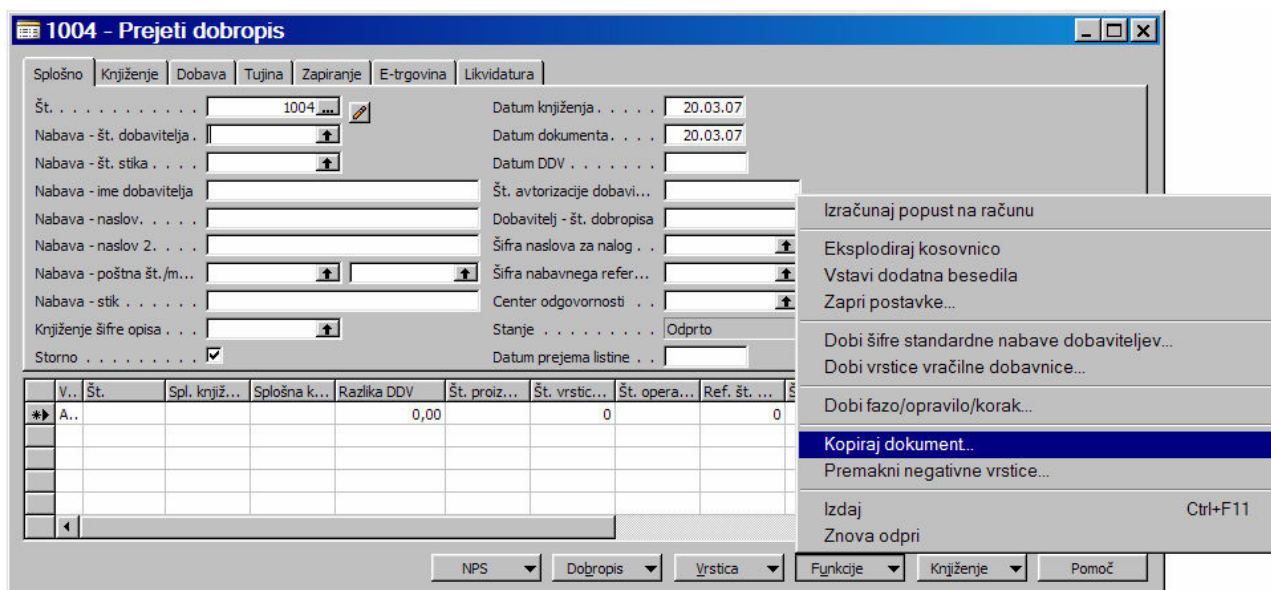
1004 - Prejeti dobropis

Splošno | Knjiženje | Dobava | Tujina | Zapiranje | E-trgovina | Likvidatura

Št. . . . . . . . . . . . . 1004
Nabava - št. dobavitelja .
Nabava - št. stika . . . .
Nabava - ime dobavitelja
Nabava - naslov. . . . .
Nabava - naslov 2. . . .
Nabava - poštna št./m...
Nabava - stik . . . . . .
Knjiženje šifre opisa . . .
Storno . . . . . . . . . ☑

Datum knjiženja . . . . . 20.03.07
Datum dokumenta. . . . 20.03.07
Datum DDV . . . . . . .
Št. avtorizacije dobavi...
Dobavitelj - št. dobropisa
Šifra naslova za nalog . .
Šifra nabavnega refer...
Center odgovornosti . .
Stanje . . . . . . . . . Odprto
Datum prejema listine . .

| | V... | Št. | Spl. knjiž... | Splošna k... | Razlika DDV | Št. proiz... | Št. vrstic... | Št. opera... | Ref. št. ... |
|---|---|---|---|---|---|---|---|---|---|
| ✱▸ | A.. | | | | 0,00 | | 0 | | 0 |

Izračunaj popust na računu
Eksplodiraj kosovnico
Vstavi dodatna besedila
Zapri postavke...
Dobi šifre standardne nabave dobaviteljev...
Dobi vrstice vračilne dobavnice...
Dobi fazo/opravilo/korak...
Kopiraj dokument...
Premakni negativne vrstice...
Izdaj Ctrl+F11
Znova odpri

NPS | Dobropis | Vrstica | Funkcije | Knjiženje | Pomoč